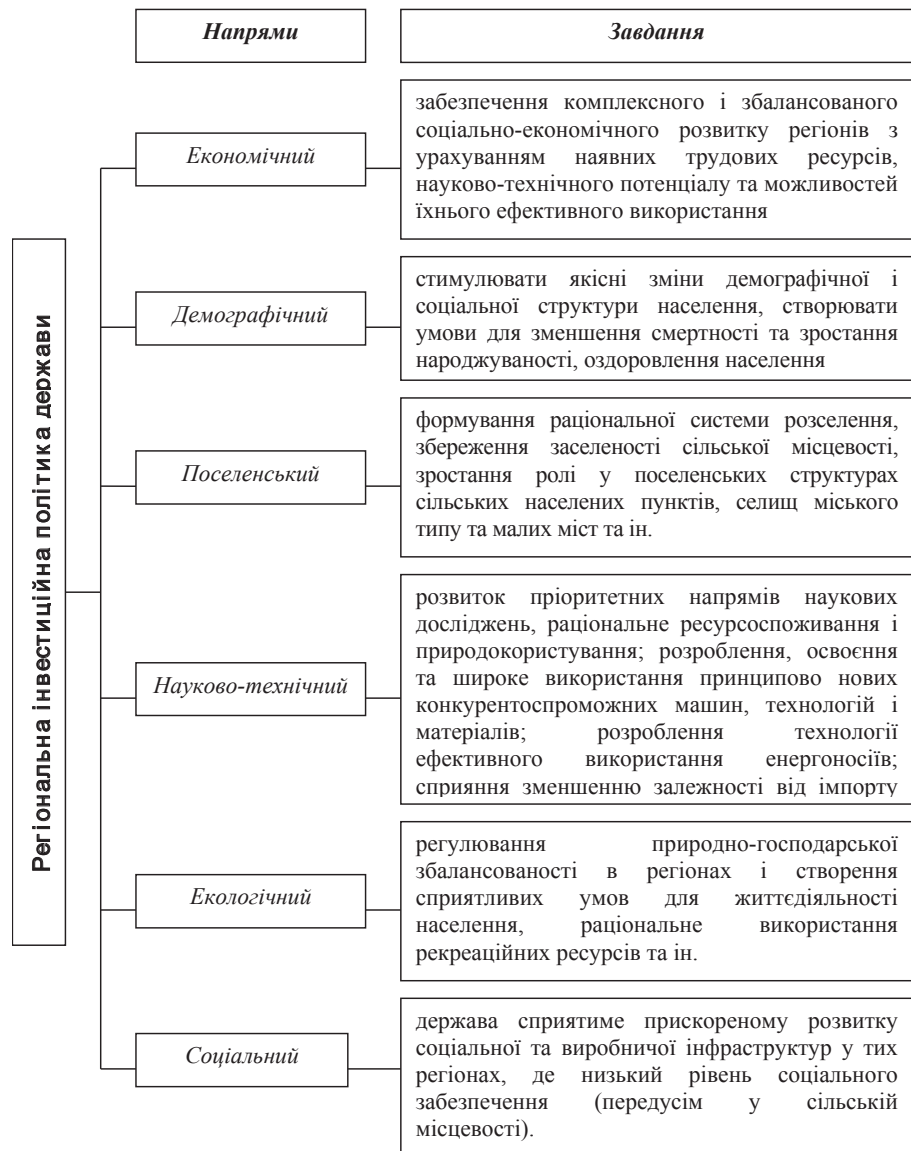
Напрями

Завдання

Регіональна інвестиційна політика держави

Економічний

забезпечення комплексного і збалансованого соціально-економічного розвитку регіонів з урахуванням наявних трудових ресурсів, науково-технічного потенціалу та можливостей їхнього ефективного використання

Демографічний

стимулювати якісні зміни демографічної і соціальної структури населення, створювати умови для зменшення смертності та зростання народжуваності, оздоровлення населення

Поселенський

формування раціональної системи розселення, збереження заселеності сільської місцевості, зростання ролі у поселенських структурах сільських населених пунктів, селищ міського типу та малих міст та ін.

Науково-технічний

розвиток пріоритетних напрямів наукових досліджень, раціональне ресурсоспоживання і природокористування; розроблення, освоєння та широке використання принципово нових конкурентоспроможних машин, технологій і матеріалів; розроблення технології ефективного використання енергоносіїв; сприяння зменшенню залежності від імпорту

Екологічний

регулювання природно-господарської збалансованості в регіонах і створення сприятливих умов для життєдіяльності населення, раціональне використання рекреаційних ресурсів та ін.

Соціальний

держава сприятиме прискореному розвитку соціальної та виробничої інфраструктур у тих регіонах, де низький рівень соціального забезпечення (передусім у сільській місцевості).